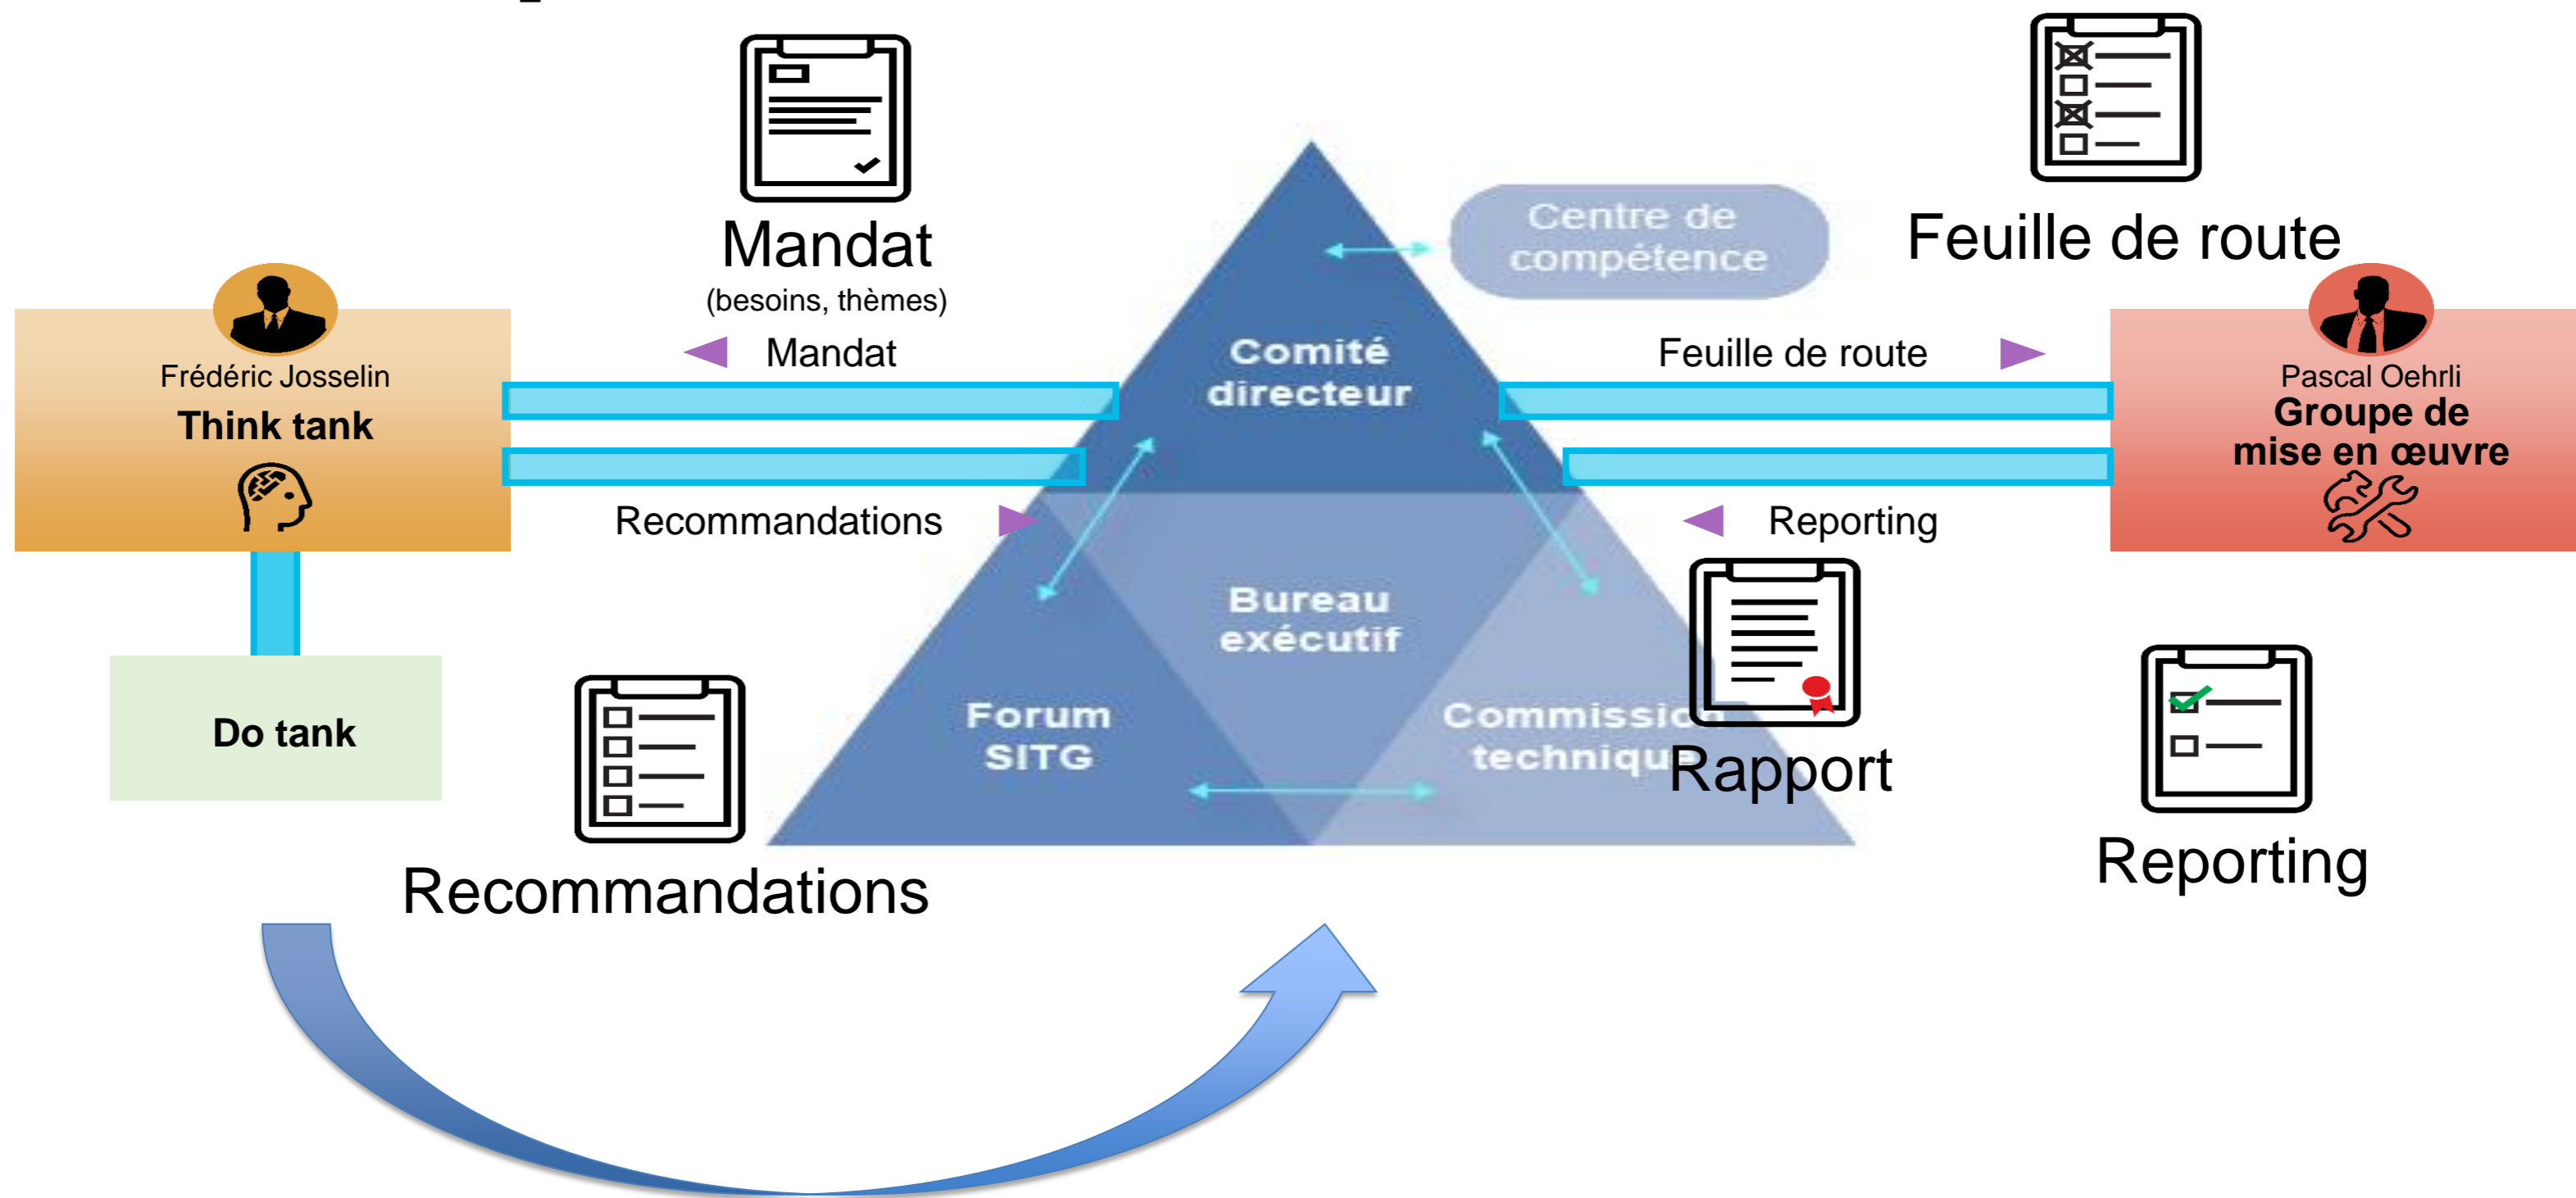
Mandat
(besoins, thèmes)

Feuille de route

Centre de compétence

Frédéric Josselin
Think tank

Mandat

Comité directeur

Feuille de route

Pascal Oehrli
Groupe de mise en œuvre

Recommandations

Reporting

Bureau exécutif

Do tank

Forum SITG

Commissio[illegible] techniqu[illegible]

Rapport

Reporting

Recommandations